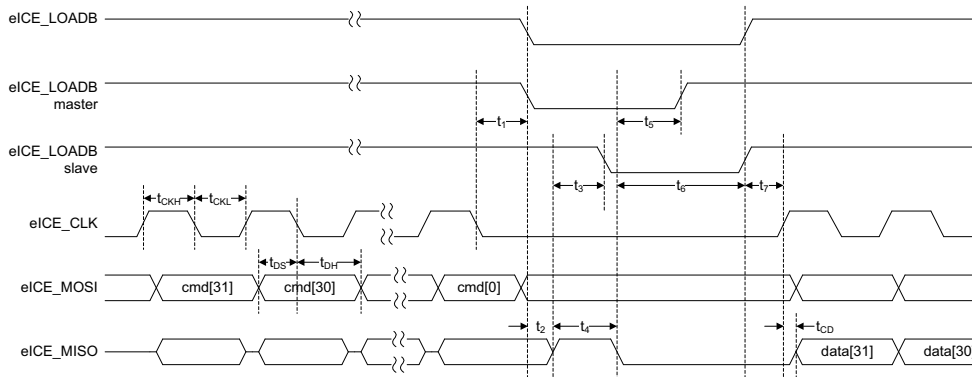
eICE_LOADB

eICE_LOADB
master

$t_1$

$t_5$

eICE_LOADB
slave

$t_3$

$t_6$

$t_7$

$t_{CKH}$

$t_{CKL}$

eICE_CLK

$t_{DS}$

$t_{DH}$

eICE_MOSI

cmd[31]

cmd[30]

cmd[0]

$t_2$

$t_4$

$t_{CD}$

eICE_MISO

data[31]

data[30